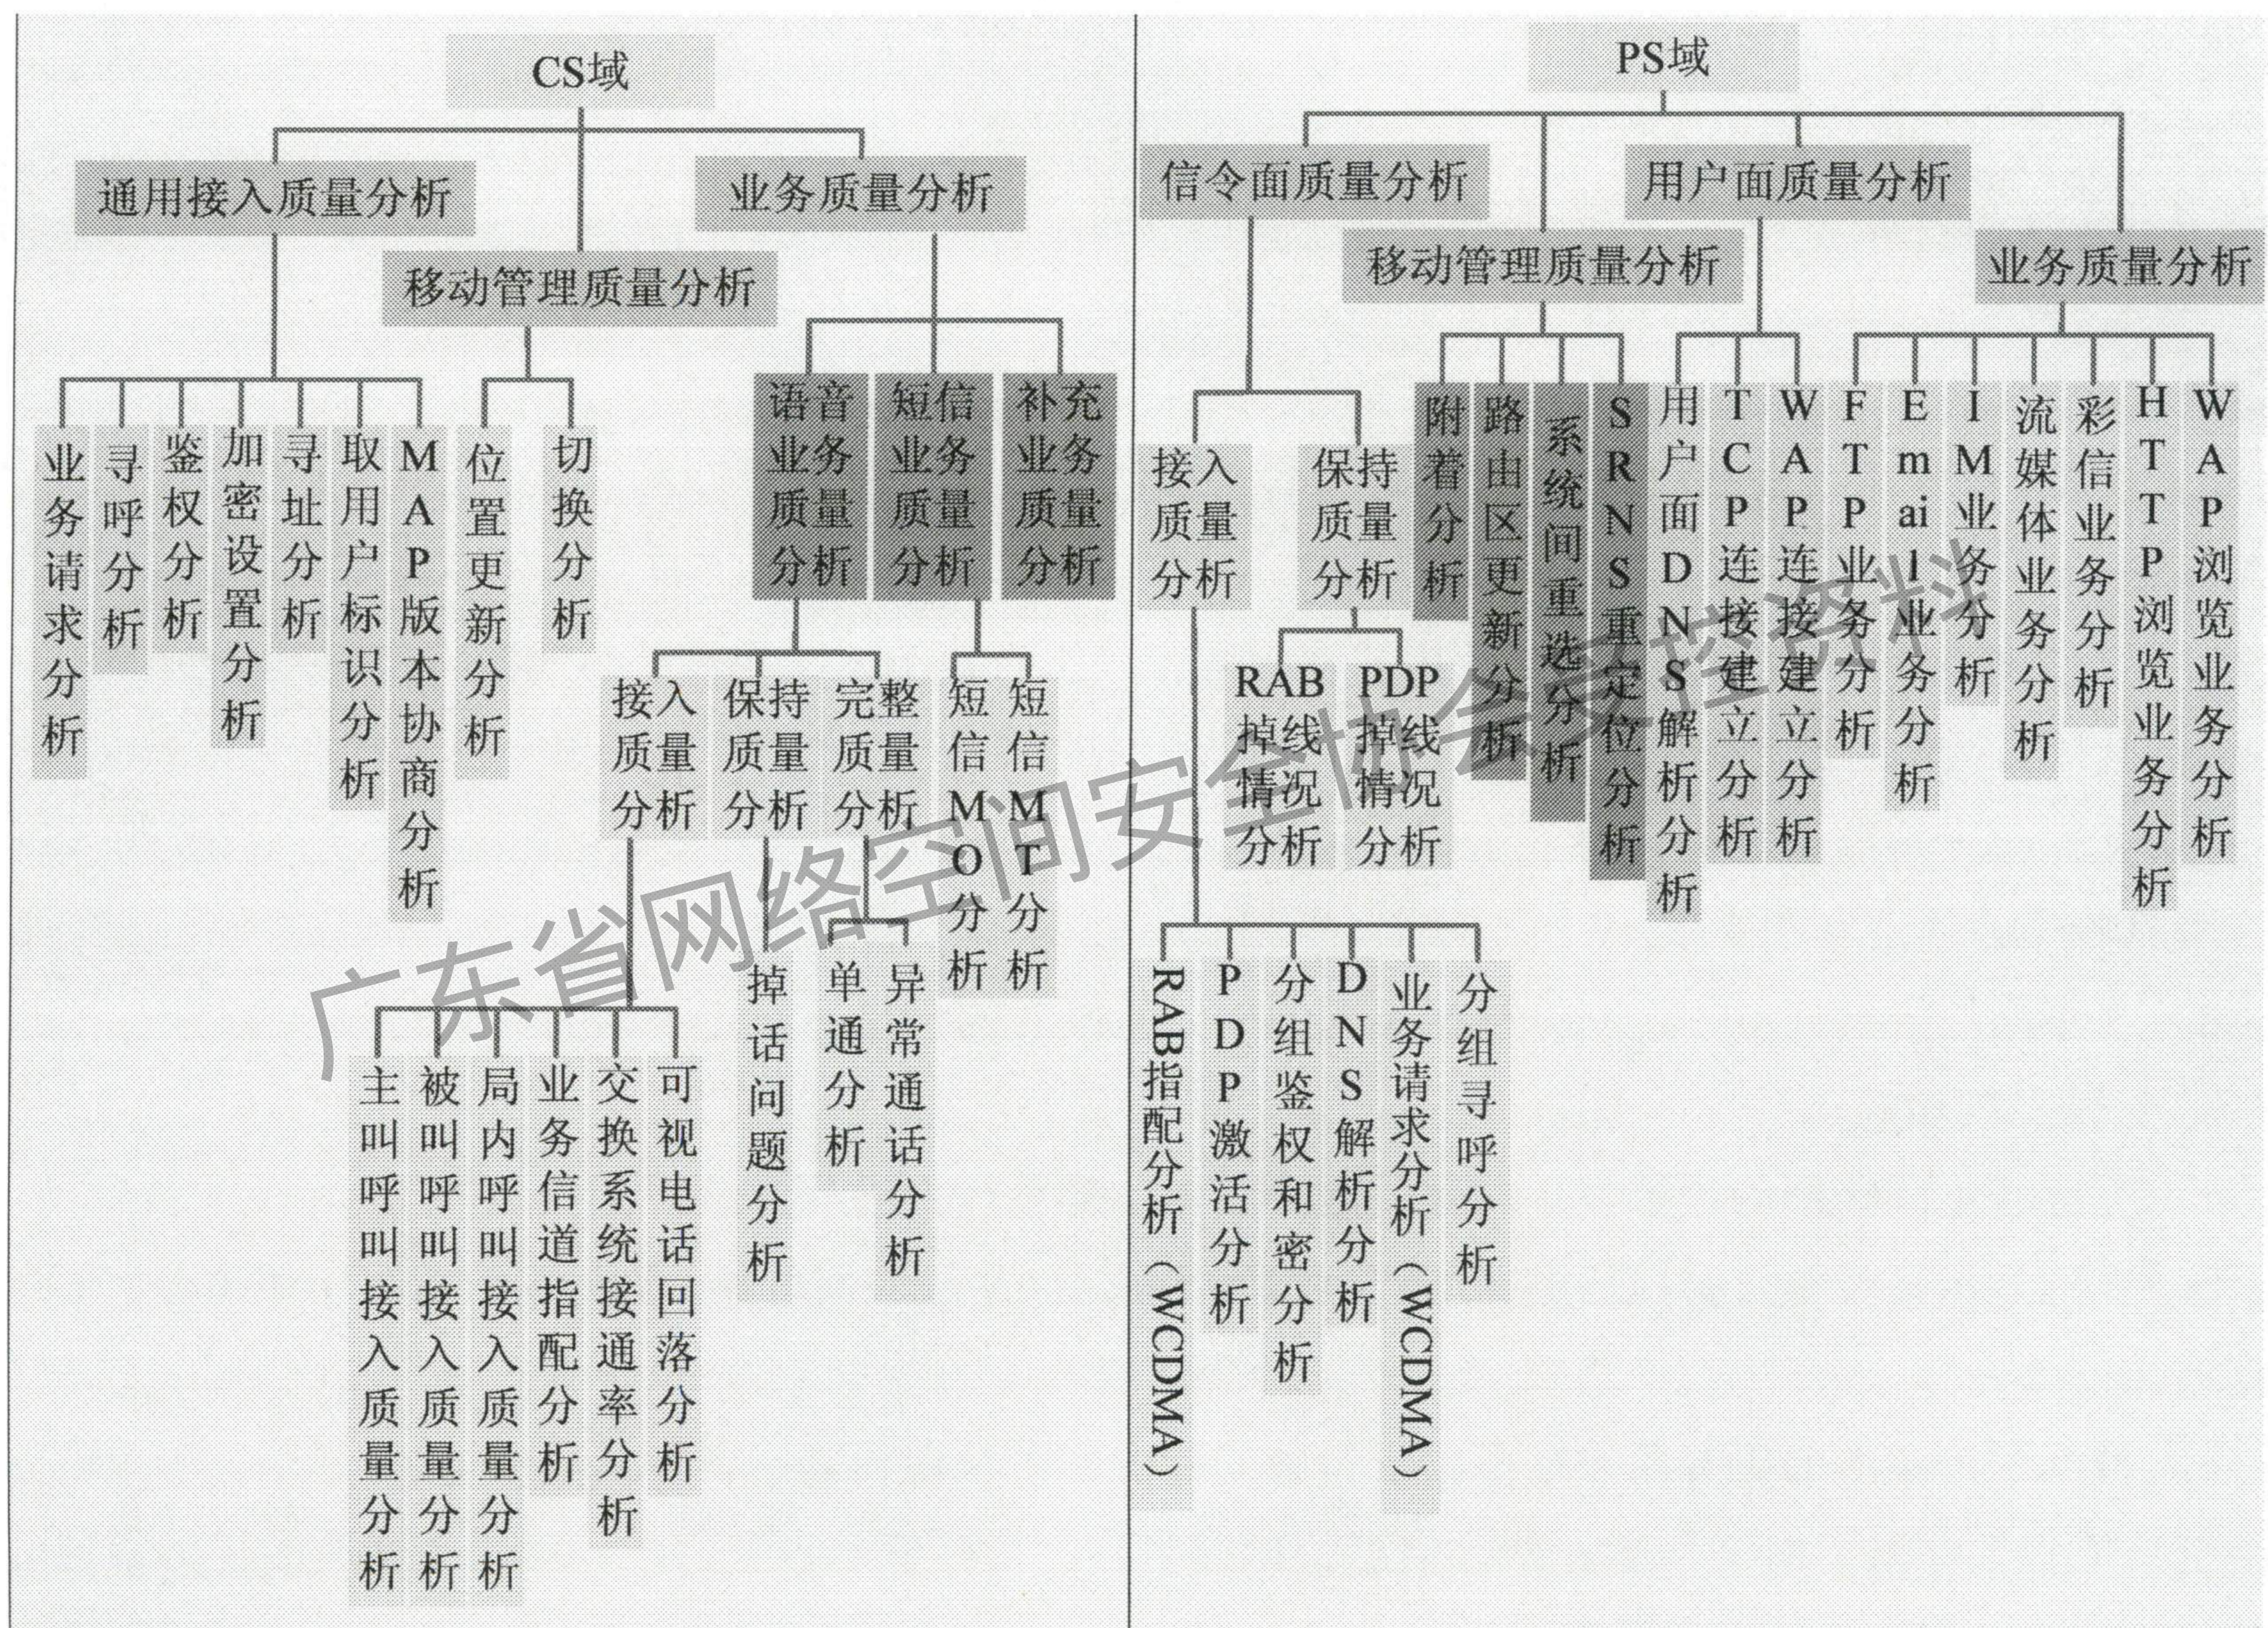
CS域

通用接入质量分析
移动管理质量分析
业务质量分析

业务请求分析
寻呼分析
鉴权分析
加密设置分析
寻址分析
取用户标识分析
MAP版本协商分析

位置更新分析
切换分析

语音业务质量分析
短信业务质量分析
补充业务质量分析

接入质量分析
保持质量分析
完整质量分析

短信MO分析
短信MT分析

主叫呼叫接入质量分析
被叫呼叫接入质量分析
局内呼叫接入质量分析
业务信道指配分析
交换系统接通率分析
可视电话回落分析

掉话问题分析
单通分析
异常通话分析

PS域

信令面质量分析
移动管理质量分析
用户面质量分析
业务质量分析

接入质量分析
保持质量分析

RAB掉线情况分析
PDP掉线情况分析

RAB指配分析（WCDMA）
PDP激活分析
分组鉴权和密分析
DNS解析分析
业务请求分析（WCDMA）
分组寻呼分析

附着分析
路由区更新分析
系统间重选分析
SRNS重定位分析

用户面DNS解析分析
TCP连接建立分析
WAP连接建立分析

FTP业务分析
Email业务分析
IM业务分析
流媒体业务分析
彩信业务分析
HTTP浏览业务分析
WAP浏览业务分析

广东省网络空间安全协会受控资料